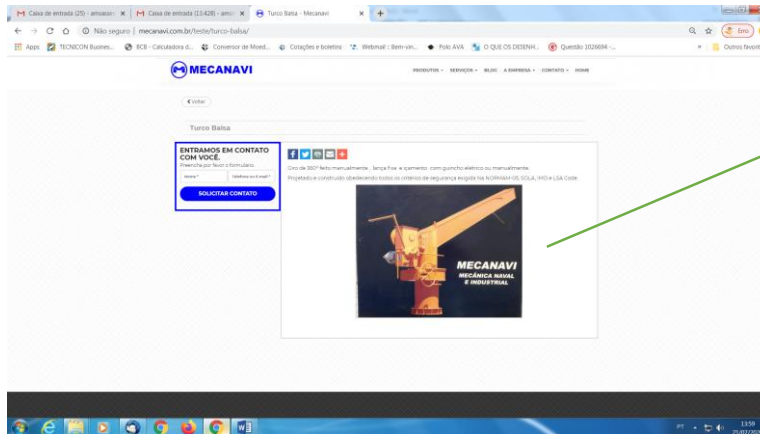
Caixa de entrada (25) - amassa
Caixa de entrada (13.428) - ama
Turco Balsa - Mecanavi
Não seguro | mecanavi.com.br/teste/turco-balsa/
Apps TECNICON Busines... BCB - Calculadora d... Conversor de Moed... Cotações e boletins Webmail :: Bem-vin... Polo AVA O QUE OS DESENH... Questão 1026694 -...
Outros favoritos
Erro

MECANAVI
PRODUTOS SERVIÇOS BLOG A EMPRESA CONTATO HOME

Voltar

Turco Balsa

ENTRAMOS EM CONTATO COM VOCÊ.
Preencha por favor o formulário.
Nome *
Telefone ou E-mail *
SOLICITAR CONTATO

Giro de 360° feito manualmente , lança fixa e içamento com guincho elétrico ou manualmente.
Projetado e construído obedecendo todos os critérios de segurança exigida na NORMAM-05,SOLAS, IMO e LSA Code.

MECANAVI
MECÂNICA NAVAL E INDUSTRIAL

PT
13:59
21/07/2020